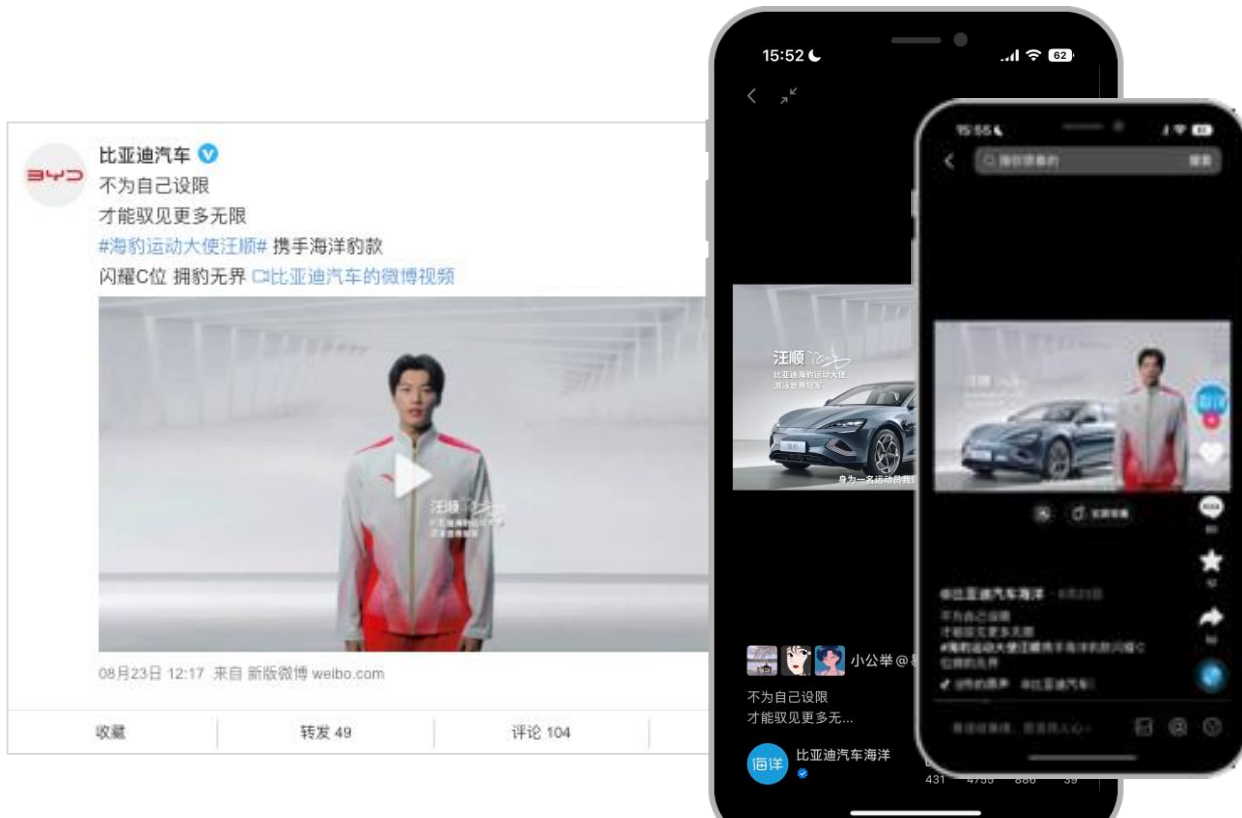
BYD
比亚迪汽车
不为自己设限
才能驭见更多无限
#海豹运动大使汪顺# 携手海洋豹款
闪耀C位 拥豹无界 比亚迪汽车的微博视频

汪顺
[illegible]

08月23日 12:17 来自 新版微博 weibo.com

收藏
转发 49
评论 104

15:52
62

汪顺
比亚迪海豹运动大使
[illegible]
身为一名运动的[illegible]

小公举@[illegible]
不为自己设限
才能驭见更多无...

海洋
比亚迪汽车海洋
431 4755 886 59

15:55
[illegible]

#比亚迪汽车海洋
不为自己设限
才能驭见更多无限
#海豹运动大使汪顺携手海洋豹款闪耀C位拥豹无界
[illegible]